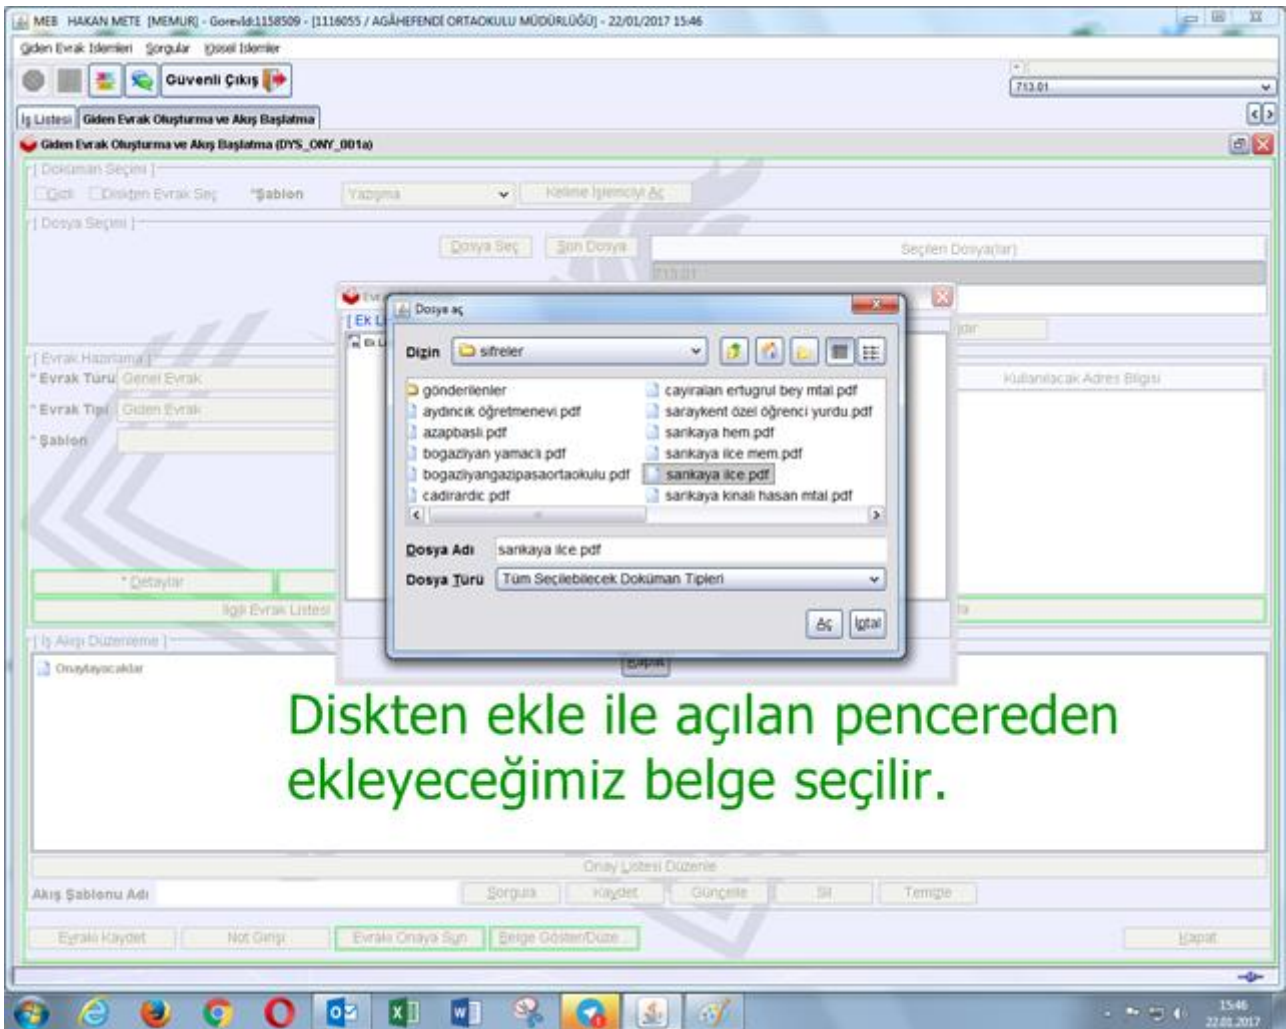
MEB HAKAN METE [MEMUR] - Gorevld:1158509 - [1116055 / AGÂHEFENDİ ORTAOKULU MÜDÜRLÜĞÜ] - 22/01/2017 15:46

Giden Evrak İşlemleri Sorgular Kişisel İşlemler

Güvenli Çıkış

713.01

İş Listesi | Giden Evrak Oluşturma ve Akış Başlatma

Giden Evrak Oluşturma ve Akış Başlatma (DYS_ONY_001a)

Doküman Seçimi
Gizli Diskten Evrak Seç *Şablon Yazışma Kelime İşlemciyi Aç

Dosya Seçimi
Dosya Seç Son Dosya Seçilen Dosya(lar)
713.01

Evrak Hazırlama
*Evrak Türü Genel Evrak
*Evrak Tipi Giden Evrak
*Şablon
Kullanılacak Adres Bilgisi

*Detaylar
İlgili Evrak Listesi

İş Akışı Düzenleme
Onaylayacaklar

Dosya aç
Dizin sifreler
gönderilenler
aydıncık öğretmenevi.pdf
azapbasli.pdf
bogazliyan yamaci.pdf
bogazliyangazipasaortaokulu.pdf
cadirardic.pdf
cayiralan ertugrul bey mtal.pdf
saraykent özel öğrenci yurdu.pdf
sarıkaya hem.pdf
sarıkaya ilce mem.pdf
sarıkaya ilce.pdf
sarıkaya kinali hasan mtal.pdf
Dosya Adı sarıkaya ilce.pdf
Dosya Türü Tüm Seçilebilecek Doküman Tipleri
Aç İptal

Kapat

Diskten ekle ile açılan pencereden ekleyeceğimiz belge seçilir.

Onay Listesi Düzenle
Akış Şablonu Adı Sorgula Kaydet Güncelle Sil Temizle
Evrakı Kaydet Not Girişi Evrakı Onaya Sun Belge Göster/Düzle Kapat

15:46
22.01.2017